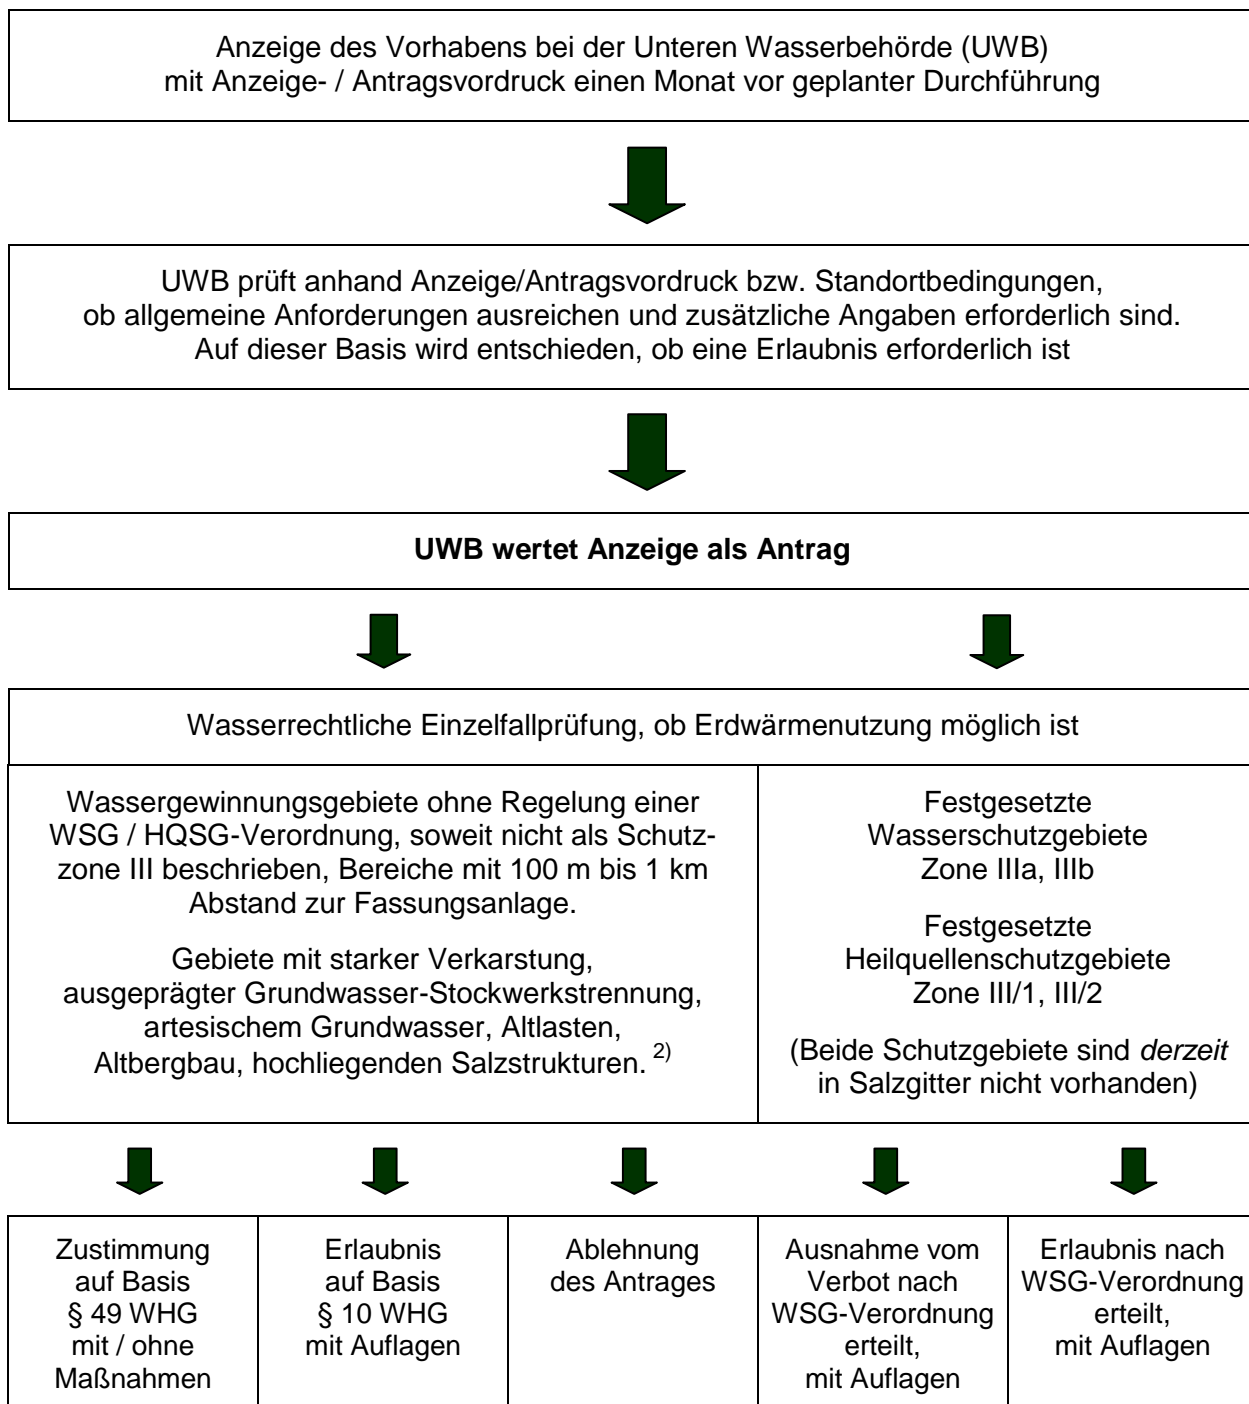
Anzeige des Vorhabens bei der Unteren Wasserbehörde (UWB) mit Anzeige- / Antragsvordruck einen Monat vor geplanter Durchführung

UWB prüft anhand Anzeige/Antragsvordruck bzw. Standortbedingungen, ob allgemeine Anforderungen ausreichen und zusätzliche Angaben erforderlich sind. Auf dieser Basis wird entschieden, ob eine Erlaubnis erforderlich ist

**UWB wertet Anzeige als Antrag**

Wasserrechtliche Einzelfallprüfung, ob Erdwärmenutzung möglich ist

Wassergewinnungsgebiete ohne Regelung einer WSG / HQSG-Verordnung, soweit nicht als Schutzzone III beschrieben, Bereiche mit 100 m bis 1 km Abstand zur Fassungsanlage.

Gebiete mit starker Verkarstung, ausgeprägter Grundwasser-Stockwerkstrennung, artesischem Grundwasser, Altlasten, Altbergbau, hochliegenden Salzstrukturen. $^{2)}$

Festgesetzte Wasserschutzgebiete Zone IIIa, IIIb

Festgesetzte Heilquellenschutzgebiete Zone III/1, III/2

(Beide Schutzgebiete sind *derzeit* in Salzgitter nicht vorhanden)

| Zustimmung auf Basis § 49 WHG mit / ohne Maßnahmen | Erlaubnis auf Basis § 10 WHG mit Auflagen | Ablehnung des Antrages | Ausnahme vom Verbot nach WSG-Verordnung erteilt, mit Auflagen | Erlaubnis nach WSG-Verordnung erteilt, mit Auflagen |
|---|---|---|---|---|